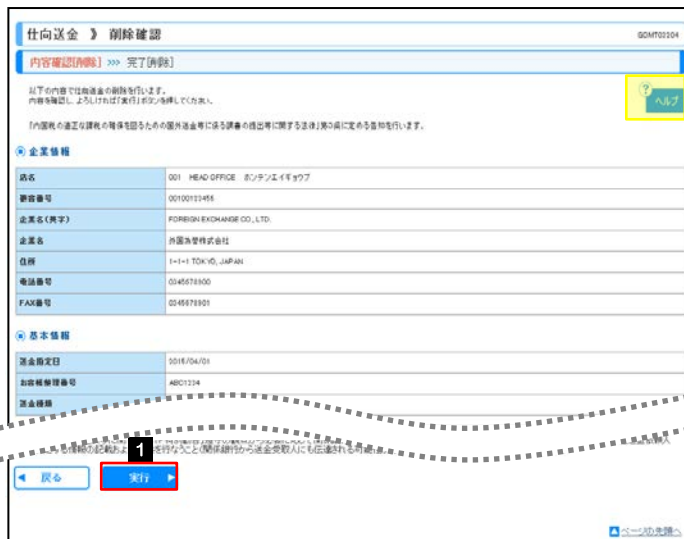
仕向送金 》 削除確認

GDMT03204

内容確認[削除] >>> 完了[削除]

以下の内容で仕向送金の削除を行います。
内容を確認し、よろしければ「実行」ボタンを押してください。

ヘルプ

「内国税の適正な課税の確保を図るための国外送金等に係る調書の提出等に関する法律」第3条に定める告知を行います。

企業情報

| 店名 | 001 HEAD OFFICE ホンテンエイギョウブ |
|---|---|
| 顧客番号 | 00100123456 |
| 企業名(英字) | FOREIGN EXCHANGE CO., LTD. |
| 企業名 | 外国為替株式会社 |
| 住所 | 1-1-1 TOKYO, JAPAN |
| 電話番号 | 0345678900 |
| FAX番号 | 0345678901 |

基本情報

| 送金指定日 | 2015/04/01 |
|---|---|
| お客様整理番号 | ABC1234 |
| 送金種類 | |

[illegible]する情報の記載および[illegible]を行なうこと(関係銀行から送金受取人にも伝達される可能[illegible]

1

◀ 戻る

実行 ▶

ページの先頭へ